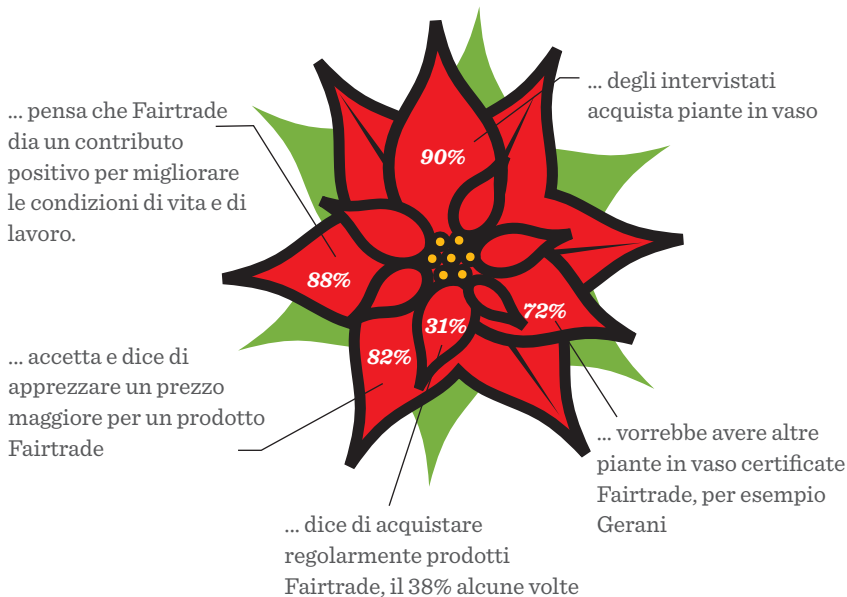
... pensa che Fairtrade dia un contributo positivo per migliorare le condizioni di vita e di lavoro.

... degli intervistati acquista piante in vaso

90%

88%

72%

31%

82%

... accetta e dice di apprezzare un prezzo maggiore per un prodotto Fairtrade

... vorrebbe avere altre piante in vaso certificate Fairtrade, per esempio Gerani

... dice di acquistare regolarmente prodotti Fairtrade, il 38% alcune volte